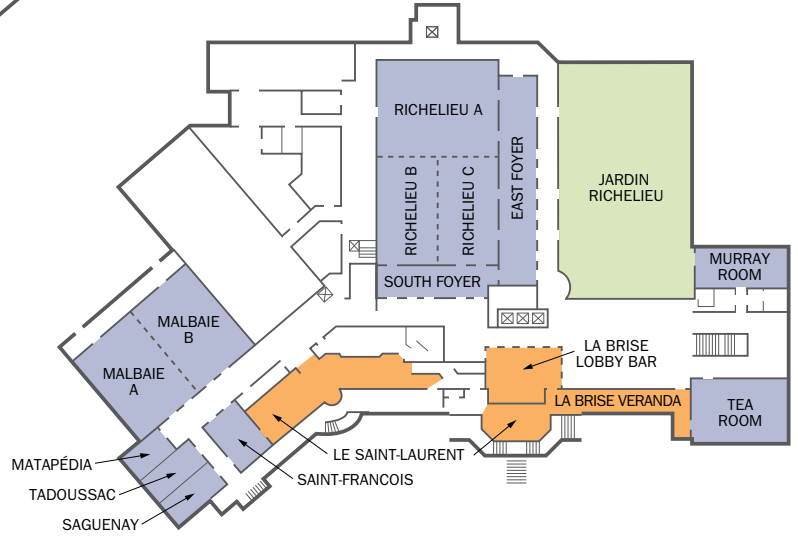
RICHELIEU A

RICHELIEU B

RICHELIEU C

EAST FOYER

SOUTH FOYER

JARDIN RICHELIEU

MURRAY ROOM

MALBAIE B

MALBAIE A

LA BRISE LOBBY BAR

LA BRISE VERANDA

TEA ROOM

LE SAINT-LAURENT

SAINT-FRANCOIS

MATAPÉDIA

TADOUSSAC

SAGUENAY